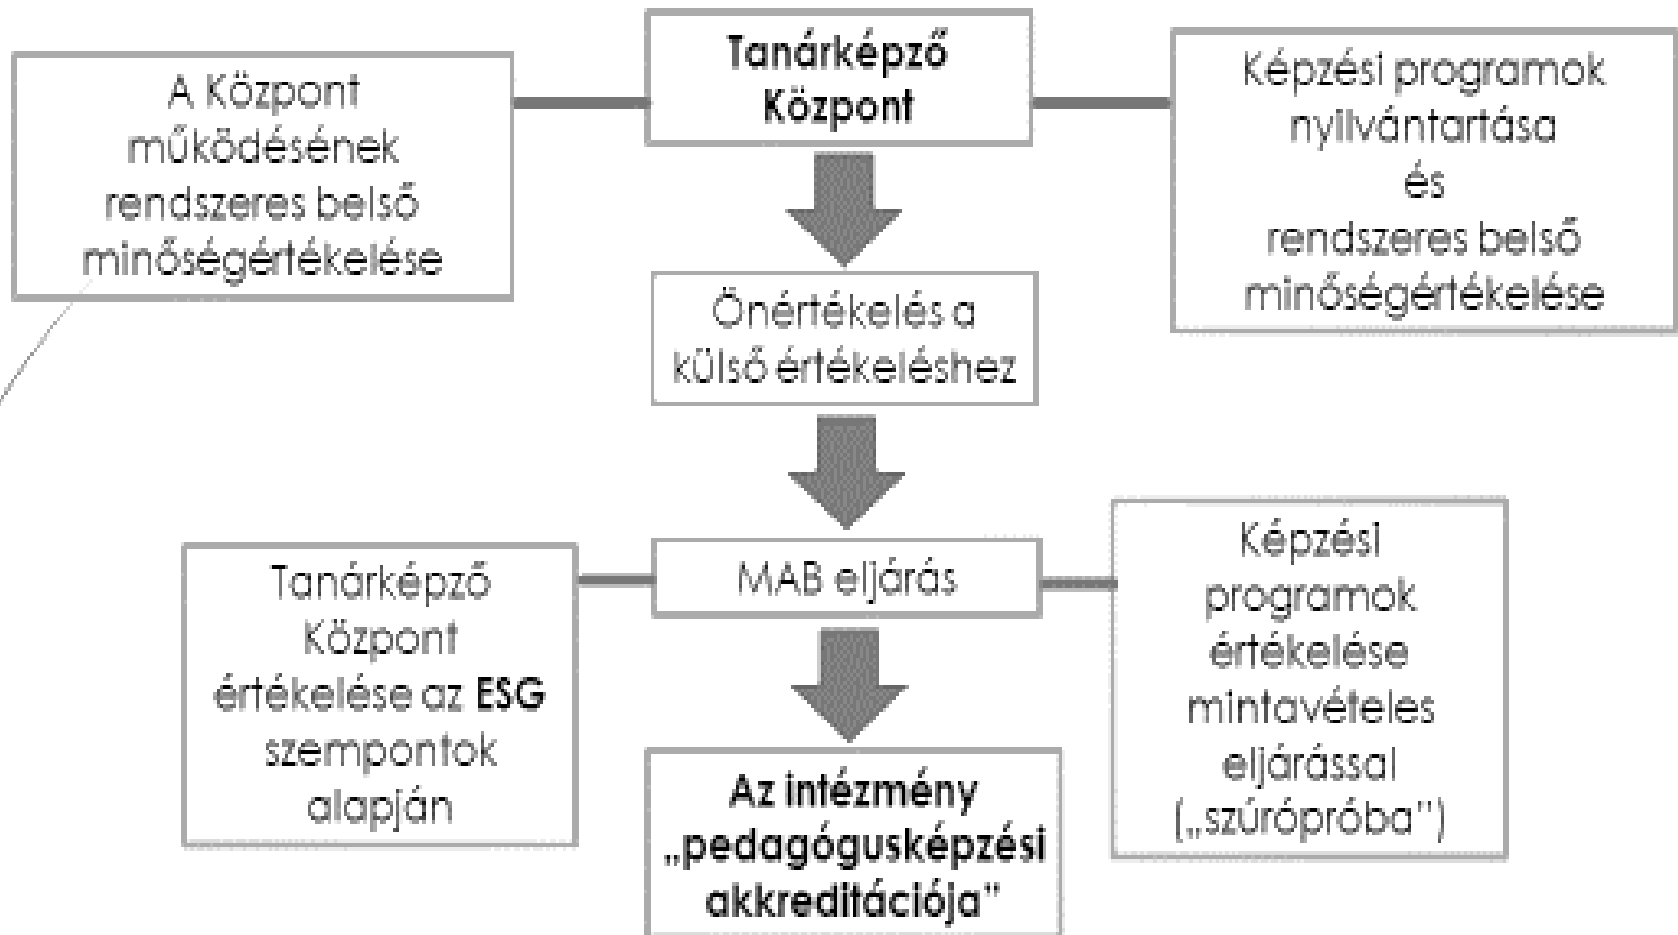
A Központ működésének rendszeres belső minőségértékelése

Tanárképző Központ

Képzési programok nyilvántartása és rendszeres belső minőségértékelése

Önértékelés a külső értékeléshez

Tanárképző Központ értékelése az ESG szempontok alapján

MAB eljárás

Képzési programok értékelése mintavételes eljárással („szúrópróba")

Az intézmény „pedagógusképzési akkreditációja"